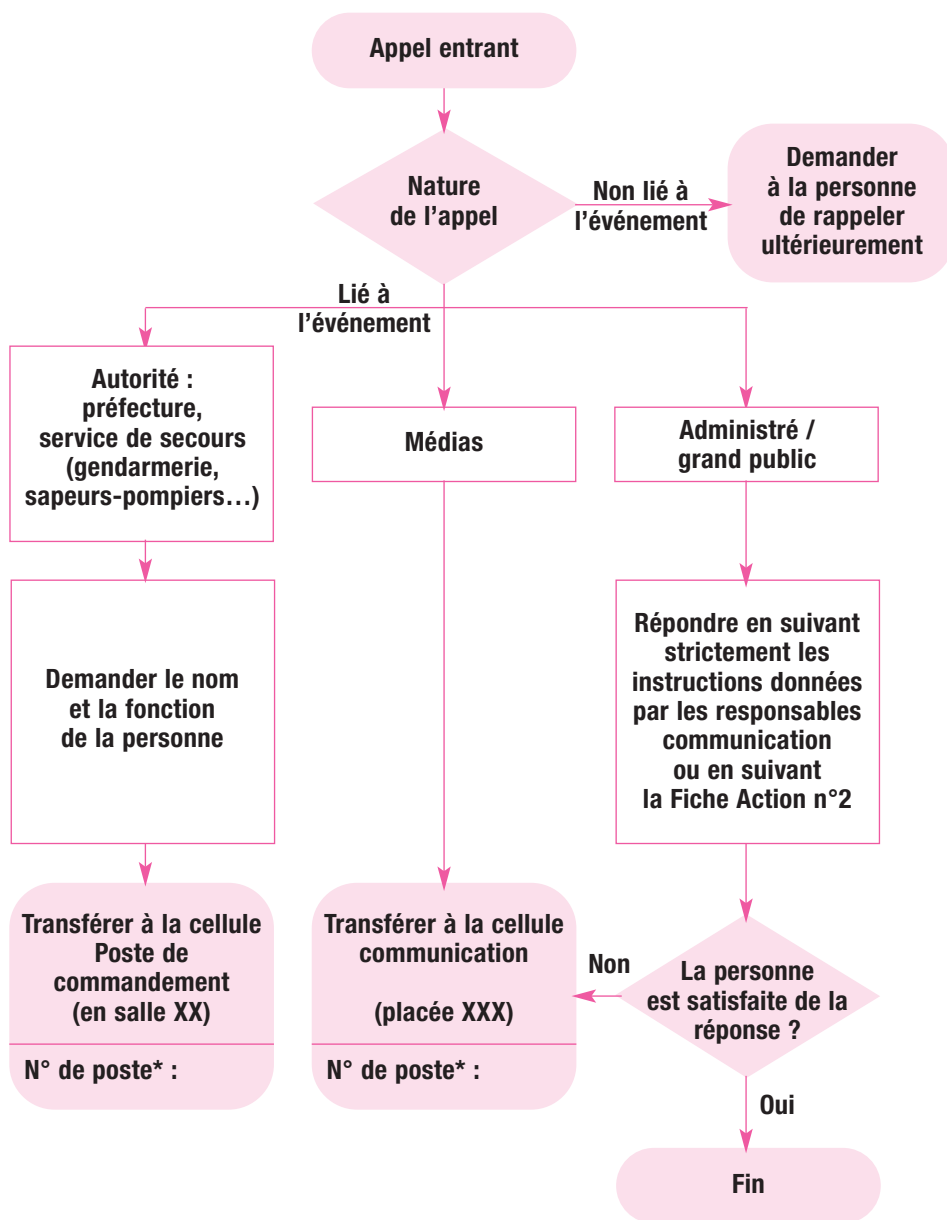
Appel entrant

Nature de l'appel

Non lié à l'événement

Demander à la personne de rappeler ultérieurement

Lié à l'événement

Autorité : préfecture, service de secours (gendarmerie, sapeurs-pompiers…)

Médias

Administré / grand public

Demander le nom et la fonction de la personne

Répondre en suivant strictement les instructions données par les responsables communication ou en suivant la Fiche Action n°2

Transférer à la cellule Poste de commandement (en salle XX)

N° de poste* :

Transférer à la cellule communication

(placée XXX)

N° de poste* :

Non

La personne est satisfaite de la réponse ?

Oui

Fin